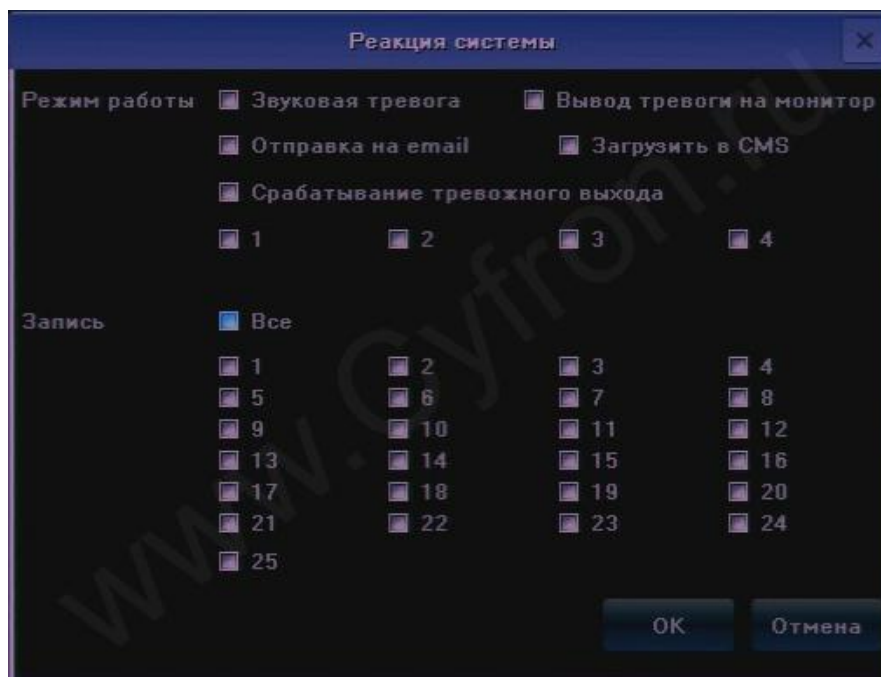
Реакция системы

×

Режим работы Звуковая тревога Вывод тревоги на монитор

Отправка на email Загрузить в CMS

Срабатывание тревожного выхода

1 2 3 4

Запись Все

1 2 3 4
5 6 7 8
9 10 11 12
13 14 15 16
17 18 19 20
21 22 23 24
25

OK Отмена

www.Cyfron.ru